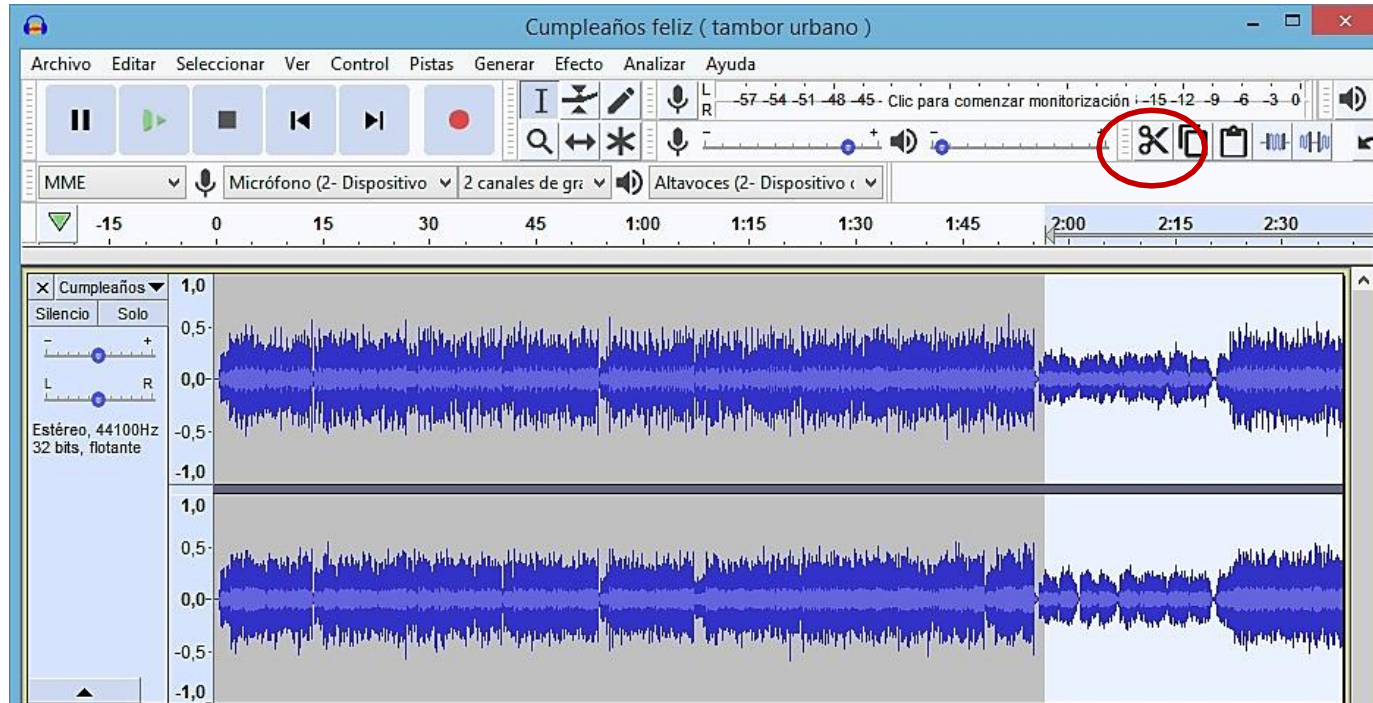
Cumpleaños feliz ( tambor urbano )

Archivo Editar Seleccionar Ver Control Pistas Generar Efecto Analizar Ayuda

L R -57 -54 -51 -48 -45 - Clic para comenzar monitorización -15 -12 -9 -6 -3 0

MME | Micrófono (2- Dispositivo | 2 canales de gra | Altavoces (2- Dispositivo

-15 0 15 30 45 1:00 1:15 1:30 1:45 2:00 2:15 2:30

Cumpleaños
Silencio Solo
L R
Estéreo, 44100Hz
32 bits, flotante

1,0
0,5
0,0
-0,5
-1,0
1,0
0,5
0,0
-0,5
-1,0